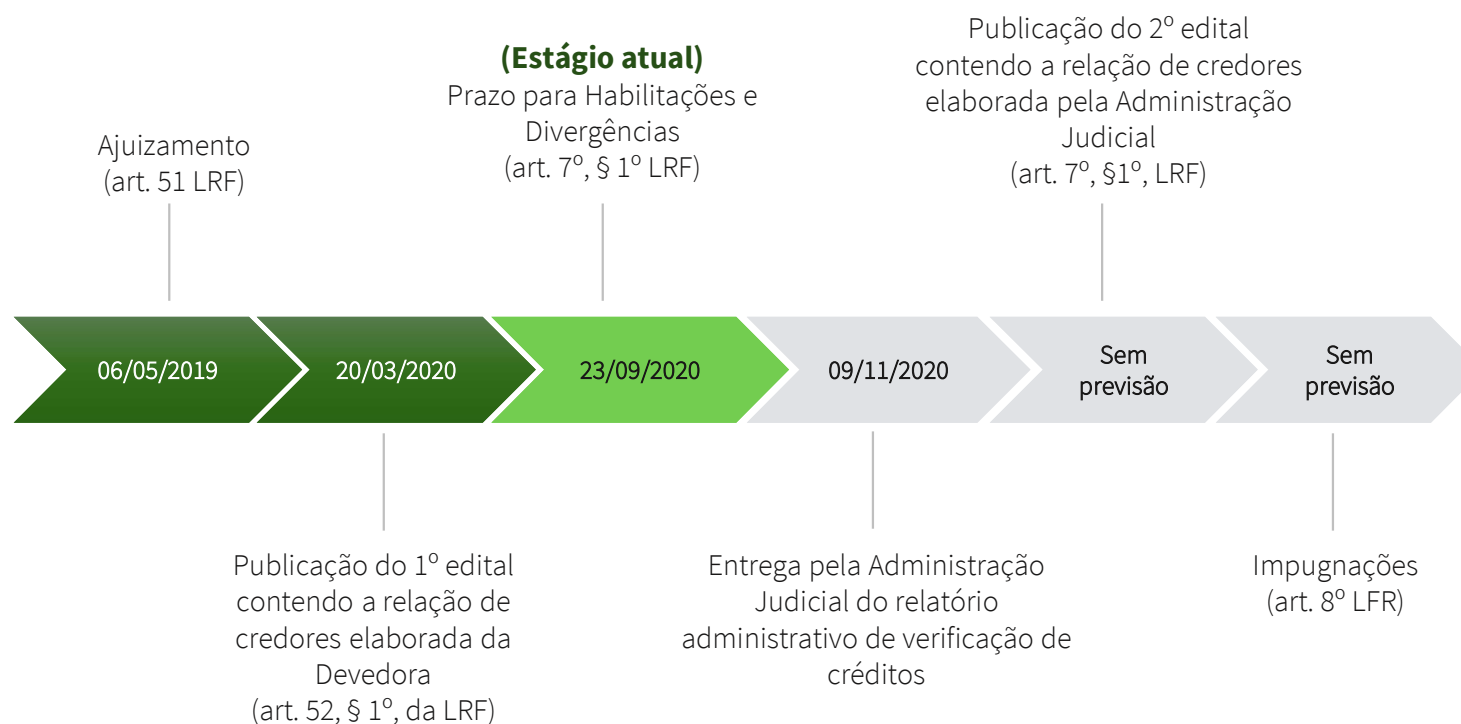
Ajuizamento
(art. 51 LRF)

(Estágio atual)
Prazo para Habilitações e Divergências
(art. 7º, § 1º LRF)

Publicação do 2º edital contendo a relação de credores elaborada pela Administração Judicial
(art. 7º, §1º, LRF)

06/05/2019

20/03/2020

23/09/2020

09/11/2020

Sem previsão

Sem previsão

Publicação do 1º edital contendo a relação de credores elaborada da Devedora
(art. 52, § 1º, da LRF)

Entrega pela Administração Judicial do relatório administrativo de verificação de créditos

Impugnações
(art. 8º LFR)